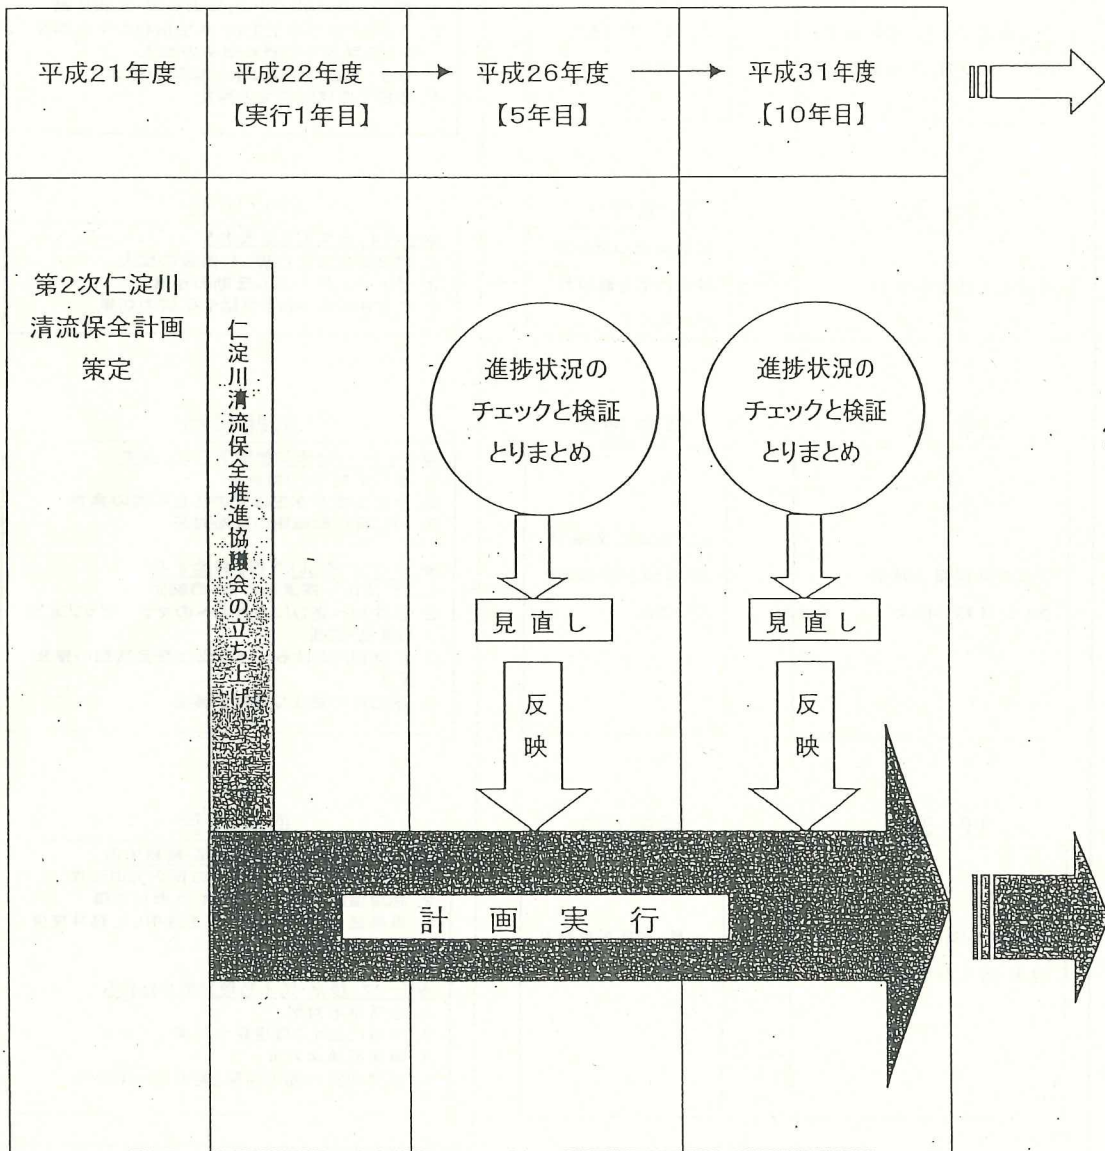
平成21年度

平成22年度
【実行1年目】

平成26年度
【5年目】

平成31年度
【10年目】

第2次仁淀川清流保全計画策定

仁淀川清流保全推進協議会の立ち上げ

進捗状況のチェックと検証とりまとめ

見直し

反映

進捗状況のチェックと検証とりまとめ

見直し

反映

計画実行